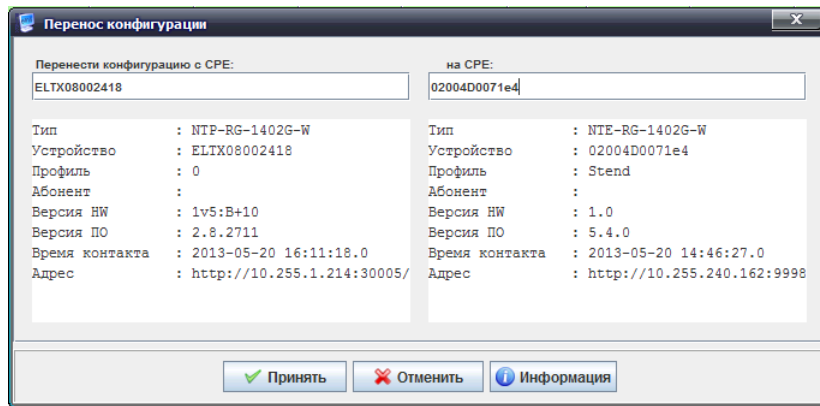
Перенос конфигурации

Перенести конфигурацию с CPE:
ELTX08002418

на CPE:
02004D0071e4

| | |
|---|---|
| Тип | : NTP-RG-1402G-W |
| Устройство | : ELTX08002418 |
| Профиль | : 0 |
| Абонент | : |
| Версия HW | : 1v5:B+10 |
| Версия ПО | : 2.8.2711 |
| Время контакта | : 2013-05-20 16:11:18.0 |
| Адрес | : http://10.255.1.214:30005/ |

| | |
|---|---|
| Тип | : NTE-RG-1402G-W |
| Устройство | : 02004D0071e4 |
| Профиль | : Stend |
| Абонент | : |
| Версия HW | : 1.0 |
| Версия ПО | : 5.4.0 |
| Время контакта | : 2013-05-20 14:46:27.0 |
| Адрес | : http://10.255.240.162:9998 |

Принять Отменить Информация